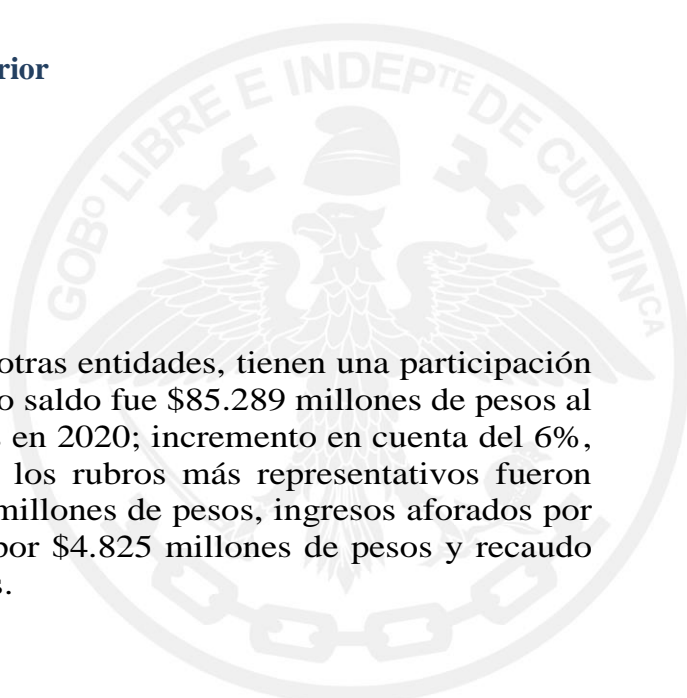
rior

otras entidades, tienen una participación o saldo fue \$85.289 millones de pesos al en 2020; incremento en cuenta del 6%, los rubros más representativos fueron millones de pesos, ingresos aforados por por \$4.825 millones de pesos y recaudo s.

GOBº LIBRE E INDEPTE DE CUNDINCA